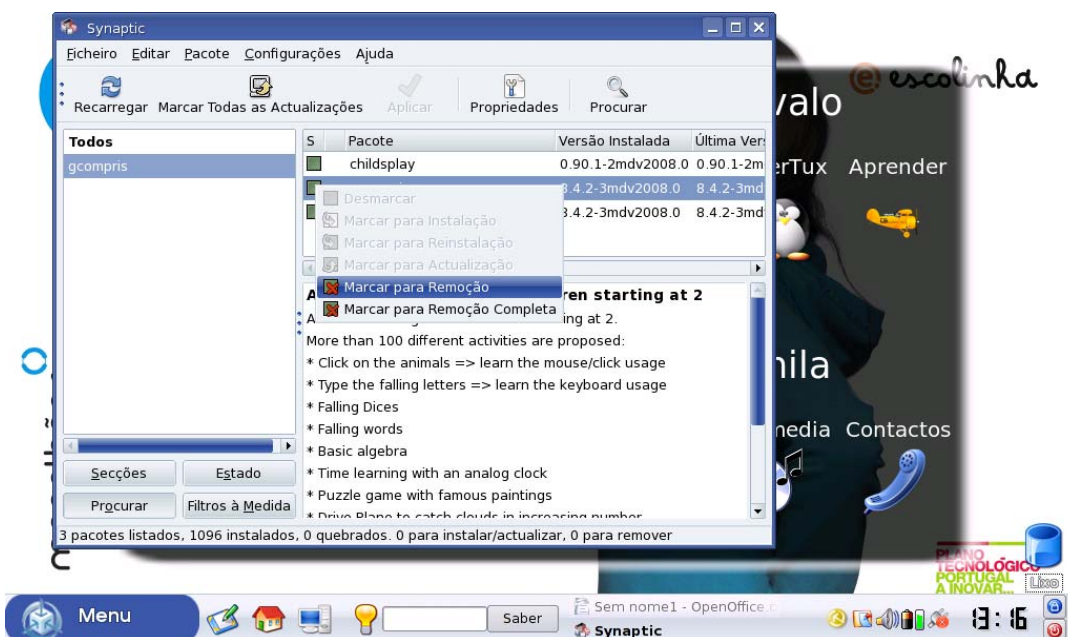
Synaptic

Ficheiro Editar Pacote Configurações Ajuda

Recarregar Marcar Todas as Actualizações Aplicar Propriedades Procurar

Todos
gcompris

| S | Pacote | Versão Instalada | Última Vers |
|---|---|---|---|
| | childsplay | 0.90.1-2mdv2008.0 | 0.90.1-2m |
| | | 8.4.2-3mdv2008.0 | 8.4.2-3md |
| | | 8.4.2-3mdv2008.0 | 8.4.2-3md |

Desmarcar
Marcar para Instalação
Marcar para Reinstalação
Marcar para Actualização
Marcar para Remoção
Marcar para Remoção Completa

A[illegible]ren starting at 2
A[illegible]ing at 2.
More than 100 different activities are proposed:
* Click on the animals => learn the mouse/click usage
* Type the falling letters => learn the keyboard usage
* Falling Dices
* Falling words
* Basic algebra
* Time learning with an analog clock
* Puzzle game with famous paintings
* Drive Plane to catch clouds in increasing number

Secções Estado
Procurar Filtros à Medida

3 pacotes listados, 1096 instalados, 0 quebrados. 0 para instalar/actualizar, 0 para remover

escolinha
valo
erTux Aprender
nila
nedia Contactos

PLANO TECNOLÓGICO PORTUGAL A INOVAR...
Lixo

Menu
Saber
Sem nome1 - OpenOffice.c
Synaptic
13:16